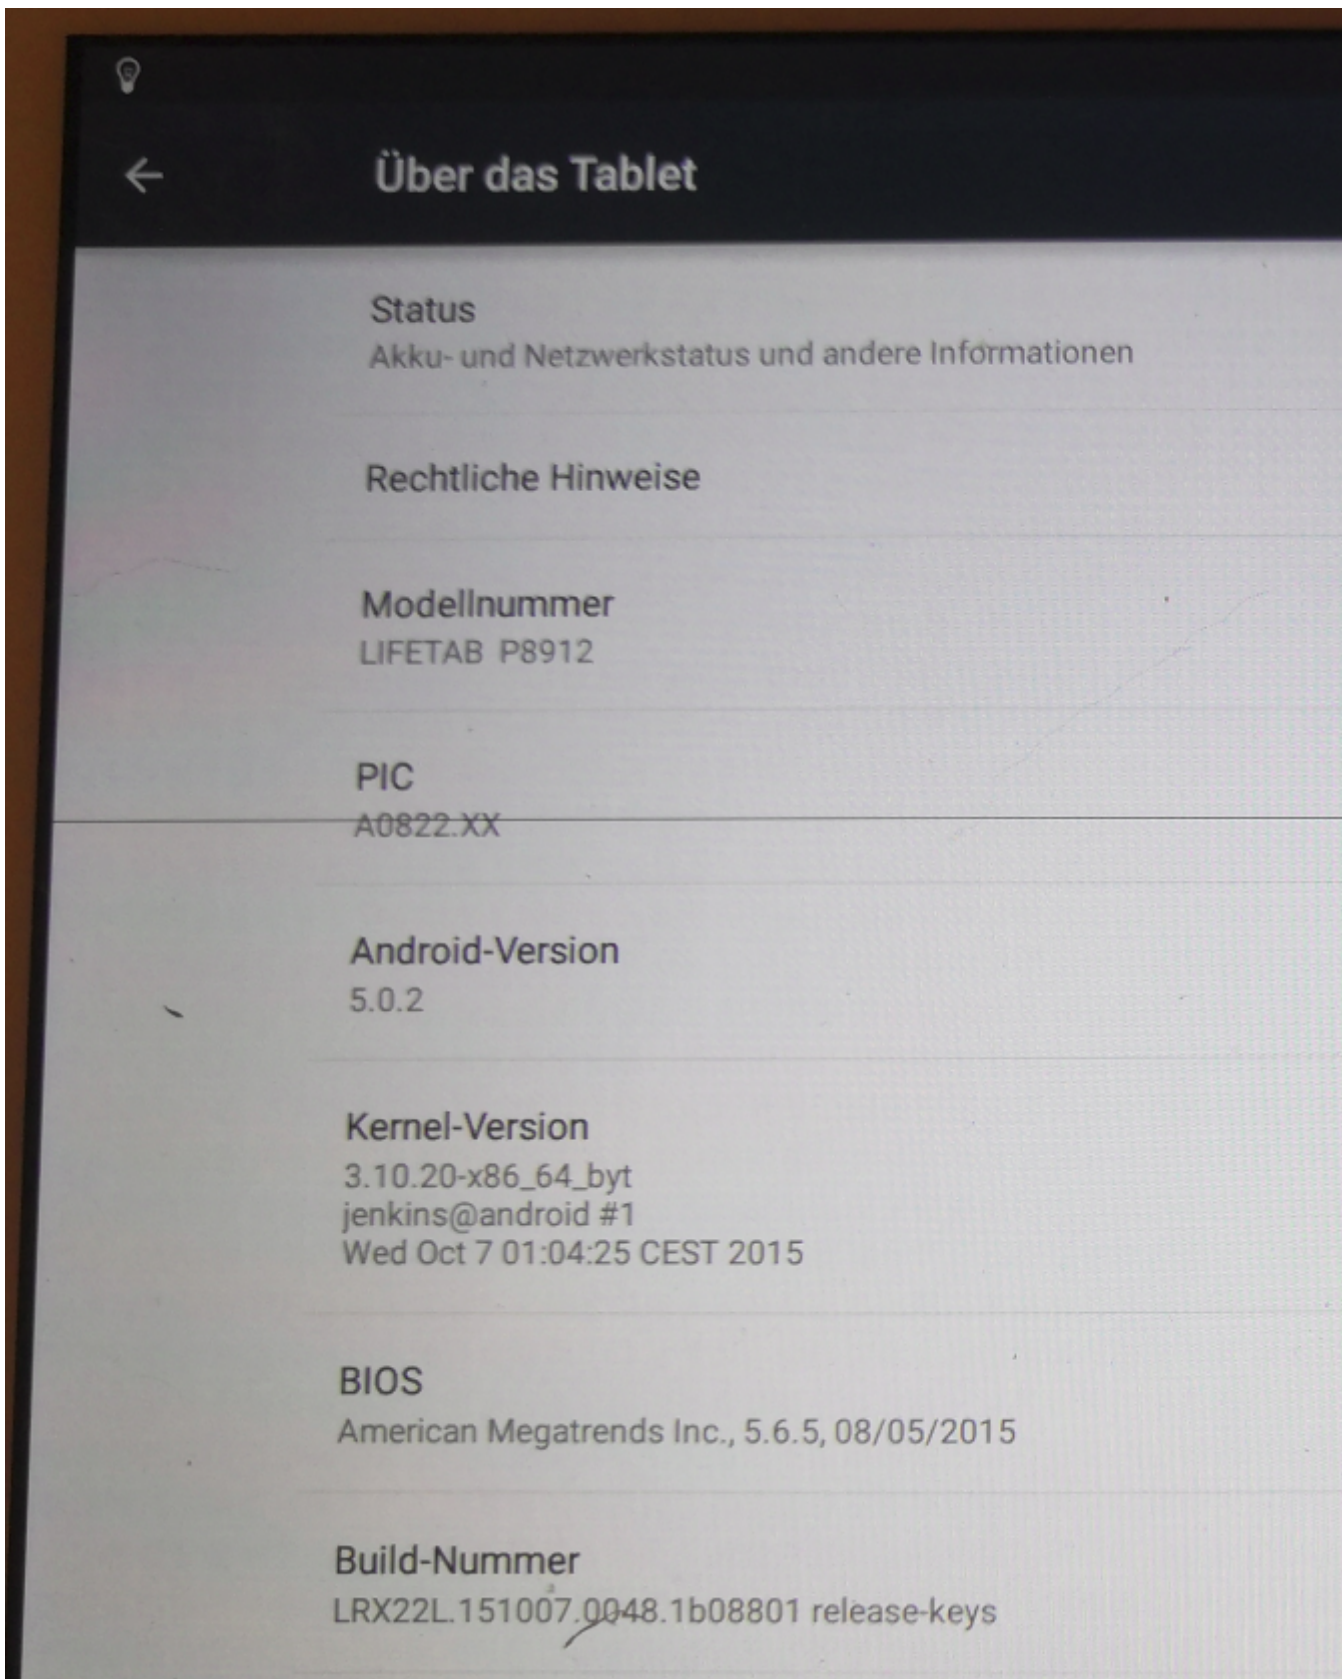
Über das Tablet

Status
Akku- und Netzwerkstatus und andere Informationen

Rechtliche Hinweise

Modellnummer
LIFETAB P8912

PIC
A0822.XX

Android-Version
5.0.2

Kernel-Version
3.10.20-x86_64_byt
jenkins@android #1
Wed Oct 7 01:04:25 CEST 2015

BIOS
American Megatrends Inc., 5.6.5, 08/05/2015

Build-Nummer
LRX22L.151007.0048.1b08801 release-keys